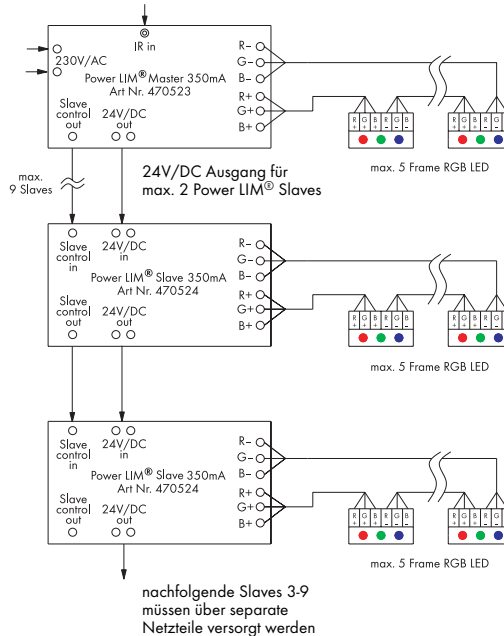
IR in
230V/AC
Power LIM® Master 350mA
Art Nr. 470523
Slave control out
24V/DC out
R–
G–
B–
R+
G+
B+
R G B R G B
+ + + – – –
max. 5 Frame RGB LED

max. 9 Slaves
24V/DC Ausgang für max. 2 Power LIM® Slaves

Slave control in
24V/DC in
Power LIM® Slave 350mA
Art Nr. 470524
Slave control out
24V/DC out
R–
G–
B–
R+
G+
B+
R G B R G B
+ + + – – –
max. 5 Frame RGB LED

Slave control in
24V/DC in
Power LIM® Slave 350mA
Art Nr. 470524
Slave control out
24V/DC out
R–
G–
B–
R+
G+
B+
R G B R G B
+ + + – – –
max. 5 Frame RGB LED

nachfolgende Slaves 3-9
müssen über separate
Netzteile versorgt werden